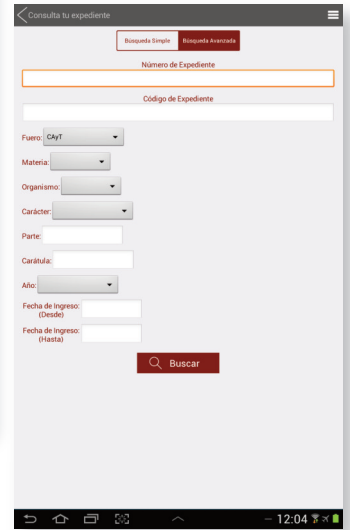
Consulta tu expediente

Búsqueda Simple | Búsqueda Avanzada

Número de Expediente

Código de Expediente

Fuero: CAyT

Materia:

Organismo:

Carácter:

Parte:

Carátula:

Año:

Fecha de Ingreso: (Desde)

Fecha de Ingreso: (Hasta)

Buscar

12:04